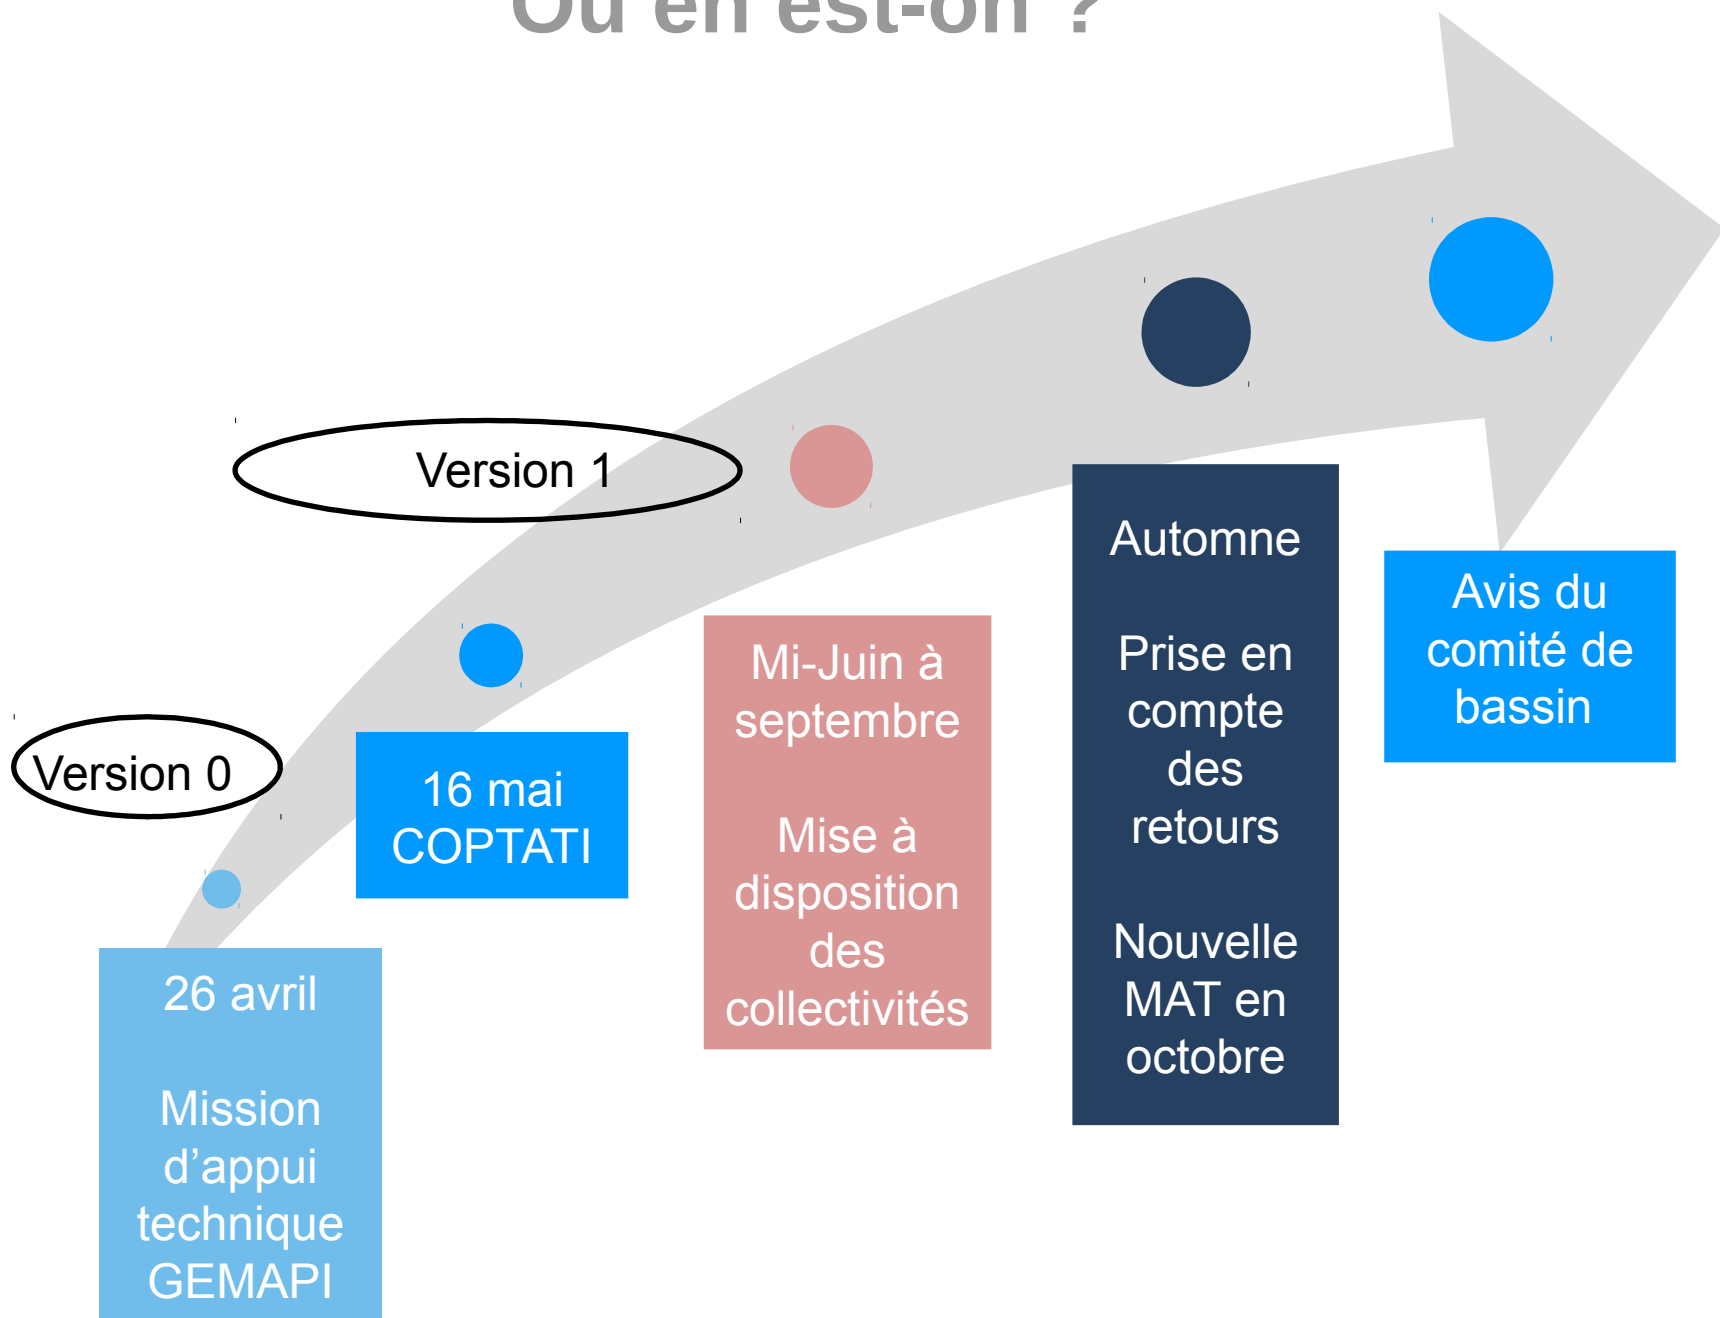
Où en est-on ?

Version 1

Version 0

26 avril

Mission d'appui technique GEMAPI

16 mai COPTATI

Mi-Juin à septembre

Mise à disposition des collectivités

Automne

Prise en compte des retours

Nouvelle MAT en octobre

Avis du comité de bassin